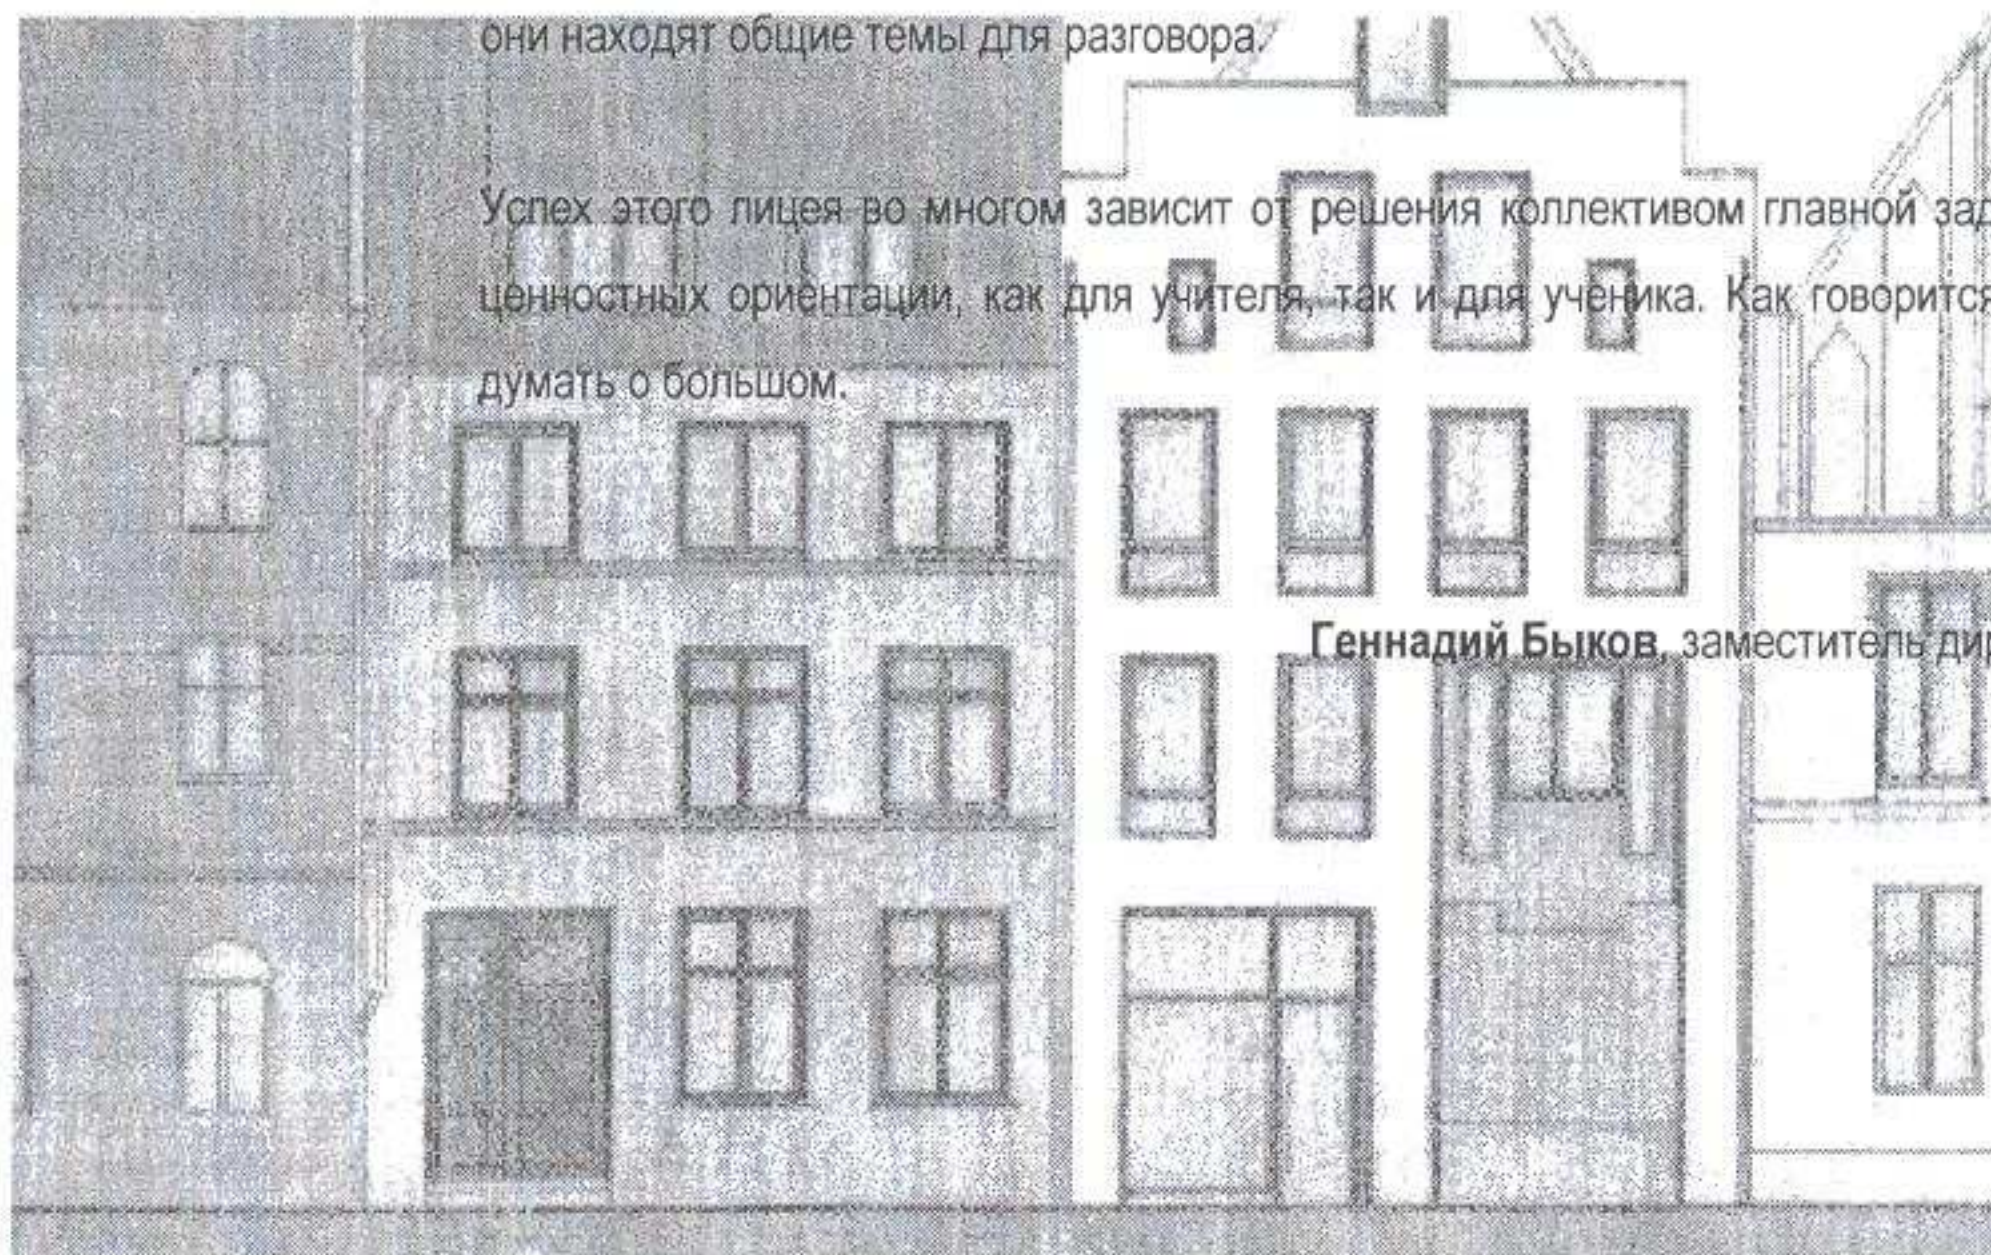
они находят общие темы для разговора.

Успех этого лицея во многом зависит от решения коллективом главной зад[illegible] ценностных ориентации, как для учителя, так и для ученика. Как говорится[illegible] думать о большом.

Геннадий Быков, заместитель ди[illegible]